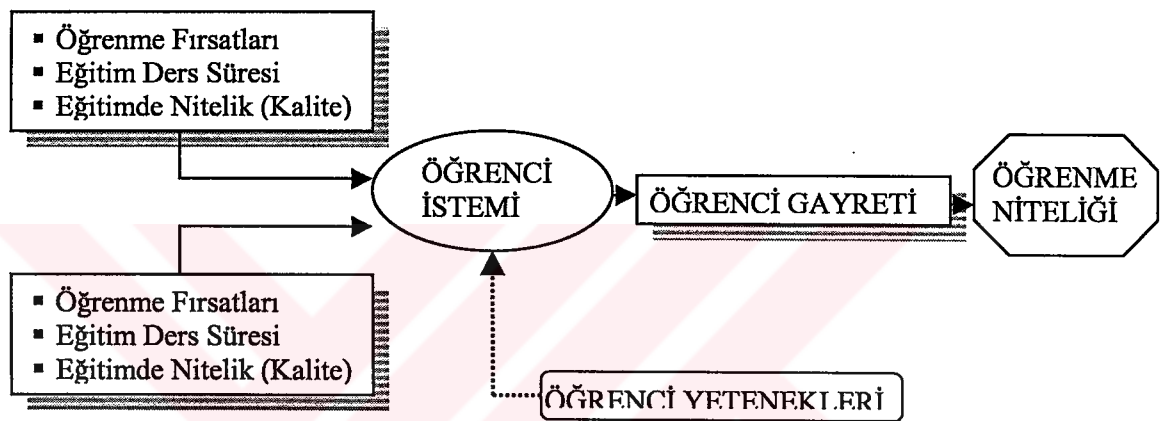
- Öğrenme Fırsatları
- Eğitim Ders Süresi
- Eğitimde Nitelik (Kalite)

ÖĞRENCİ İSTEMİ

ÖĞRENCİ GAYRETİ

ÖĞRENME NİTELİĞİ

- Öğrenme Fırsatları
- Eğitim Ders Süresi
- Eğitimde Nitelik (Kalite)

ÖĞRENCİ YETENEKLERİ